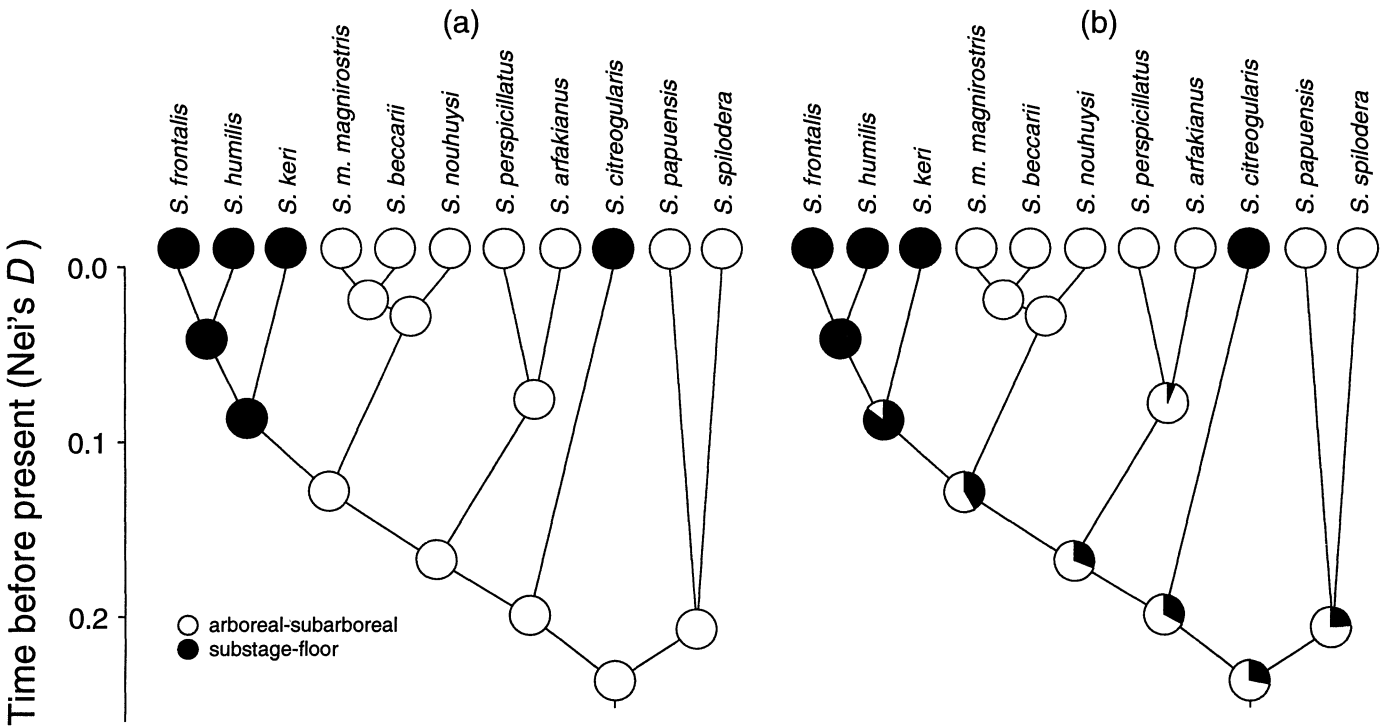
(a)

S. frontalis
S. humilis
S. keri
S. m. magnirostris
S. beccarii
S. nouhuysi
S. perspicillatus
S. arfakianus
S. citreogularis
S. papuensis
S. spilodera

(b)

S. frontalis
S. humilis
S. keri
S. m. magnirostris
S. beccarii
S. nouhuysi
S. perspicillatus
S. arfakianus
S. citreogularis
S. papuensis
S. spilodera

Time before present (Nei's $D$)

0.0
0.1
0.2

arboreal-subarboreal
substage-floor